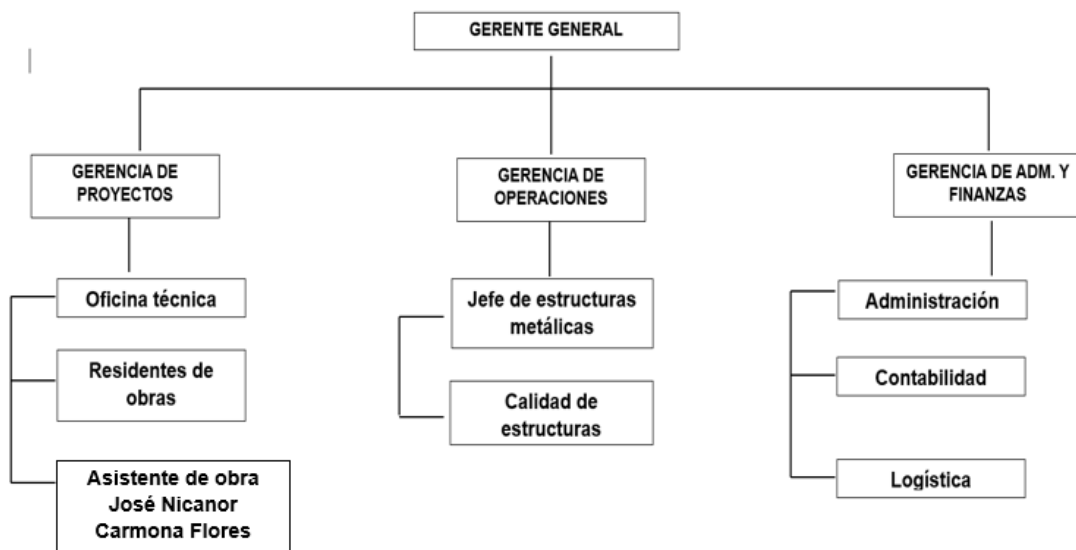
GERENTE GENERAL

GERENCIA DE PROYECTOS

Oficina técnica

Residentes de obras

Asistente de obra José Nicanor Carmona Flores

GERENCIA DE OPERACIONES

Jefe de estructuras metálicas

Calidad de estructuras

GERENCIA DE ADM. Y FINANZAS

Administración

Contabilidad

Logística